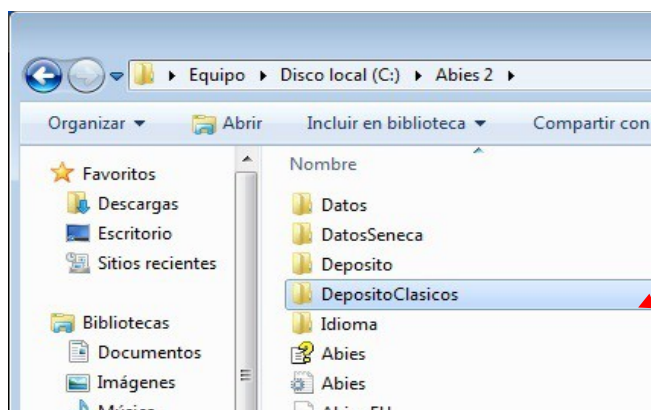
▸ Equipo ▸ Disco local (C:) ▸ Abies 2 ▸

Organizar ▾ Abrir Incluir en biblioteca ▾ Compartir con

Favoritos
Descargas
Escritorio
Sitios recientes

Bibliotecas
Documentos
Imágenes
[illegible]

Nombre
Datos
DatosSeneca
Deposito
DepositoClasicos
Idioma
Abies
Abies
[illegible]